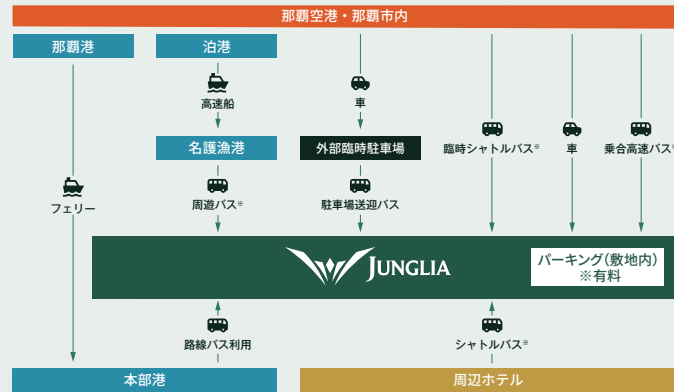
那覇空港・那覇市内

那覇港

泊港

高速船

名護漁港

周遊バス※

フェリー

車

外部臨時駐車場

駐車場送迎バス

臨時シャトルバス※

車

乗合高速バス※

JUNGLIA

パーキング(敷地内)
※有料

路線バス利用

シャトルバス※

本部港

周辺ホテル